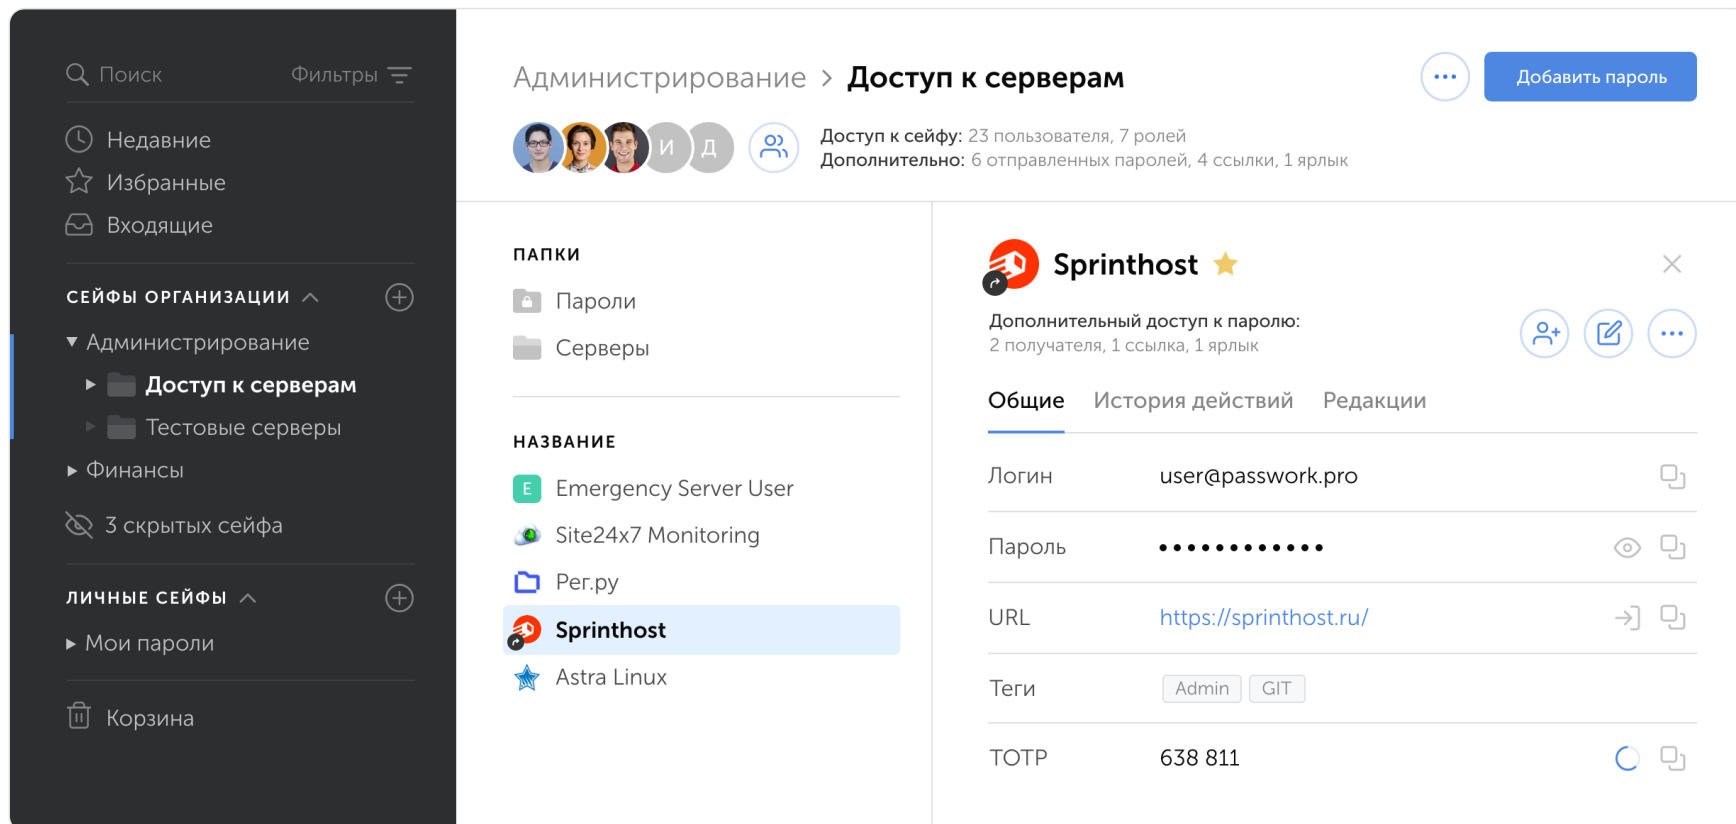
Поиск Фильтры

Недавние
Избранные
Входящие

СЕЙФЫ ОРГАНИЗАЦИИ

Администрирование
Доступ к серверам
Тестовые серверы
Финансы

3 скрытых сейфа

ЛИЧНЫЕ СЕЙФЫ

Мои пароли

Корзина

Администрирование > Доступ к серверам

Добавить пароль

И Д

Доступ к сейфу: 23 пользователя, 7 ролей
Дополнительно: 6 отправленных паролей, 4 ссылки, 1 ярлык

ПАПКИ

Пароли
Серверы

НАЗВАНИЕ

E Emergency Server User
Site24x7 Monitoring
Per.py
Sprinthost
Astra Linux

Sprinthost

Дополнительный доступ к паролю:
2 получателя, 1 ссылка, 1 ярлык

Общие История действий Редакции

| | |
|---|---|
| Логин | user@passwork.pro |
| Пароль | ••••••••••••• |
| URL | https://sprinthost.ru/ |
| Теги | Admin GIT |
| TOTP | 638 811 |